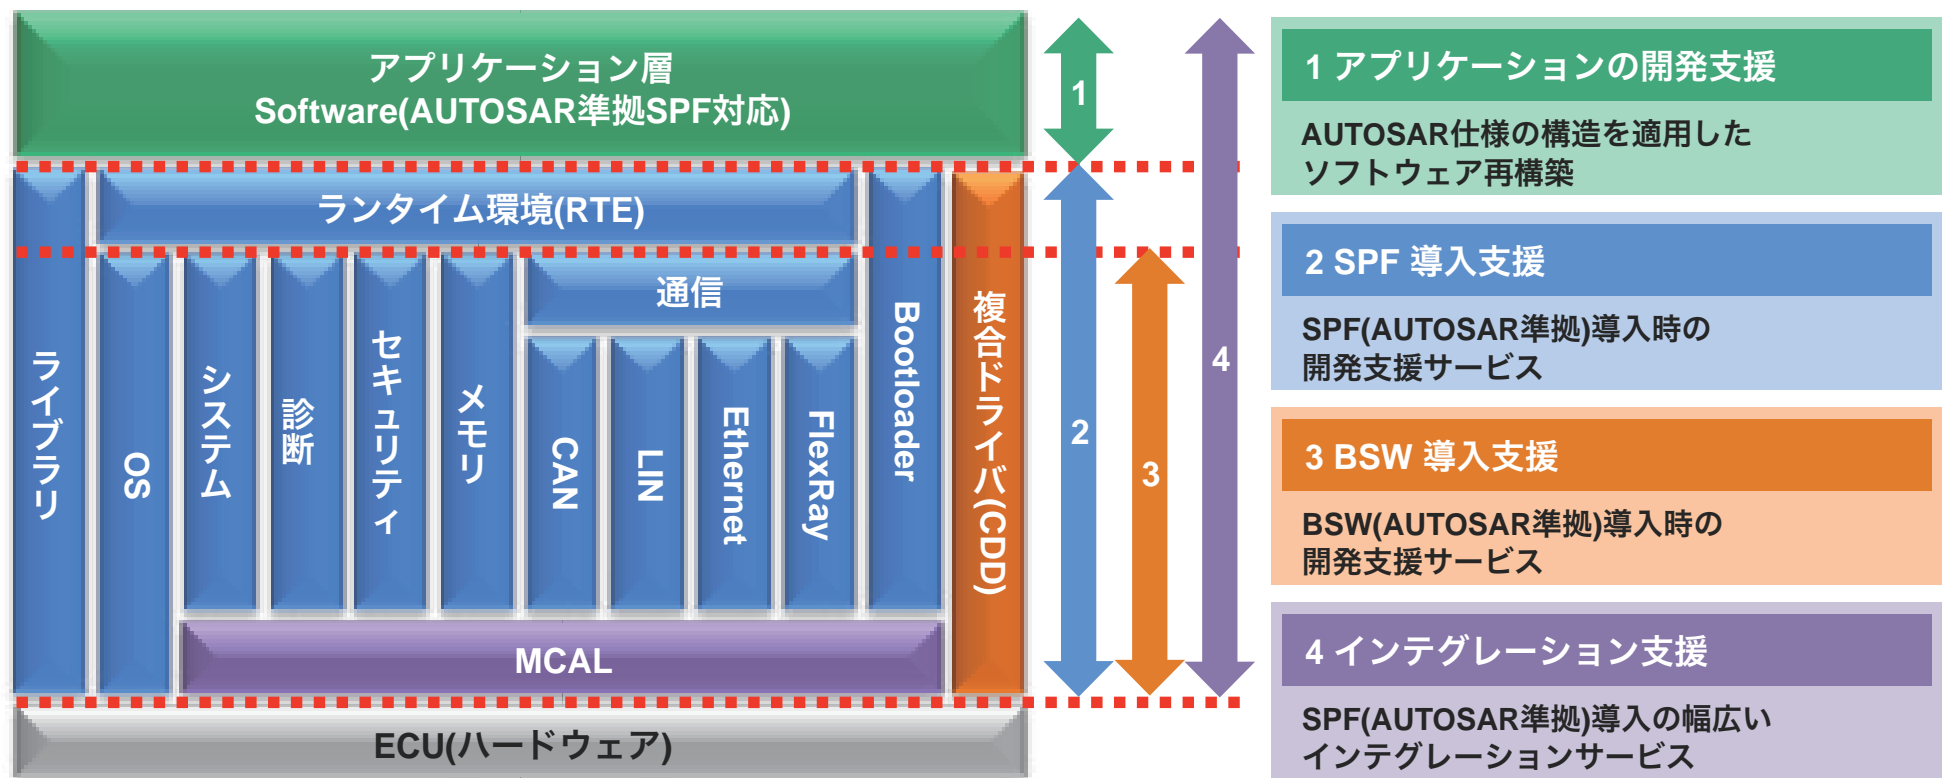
アプリケーション層
Software(AUTOSAR準拠SPF対応)

ランタイム環境(RTE)

通信

ライブラリ

OS

システム

診断

セキュリティ

メモリ

CAN

LIN

Ethernet

FlexRay

Bootloader

複合ドライバ(CDD)

MCAL

ECU(ハードウェア)

1

2

3

4

1 アプリケーションの開発支援

AUTOSAR仕様の構造を適用したソフトウェア再構築

2 SPF 導入支援

SPF(AUTOSAR準拠)導入時の開発支援サービス

3 BSW 導入支援

BSW(AUTOSAR準拠)導入時の開発支援サービス

4 インテグレーション支援

SPF(AUTOSAR準拠)導入の幅広いインテグレーションサービス